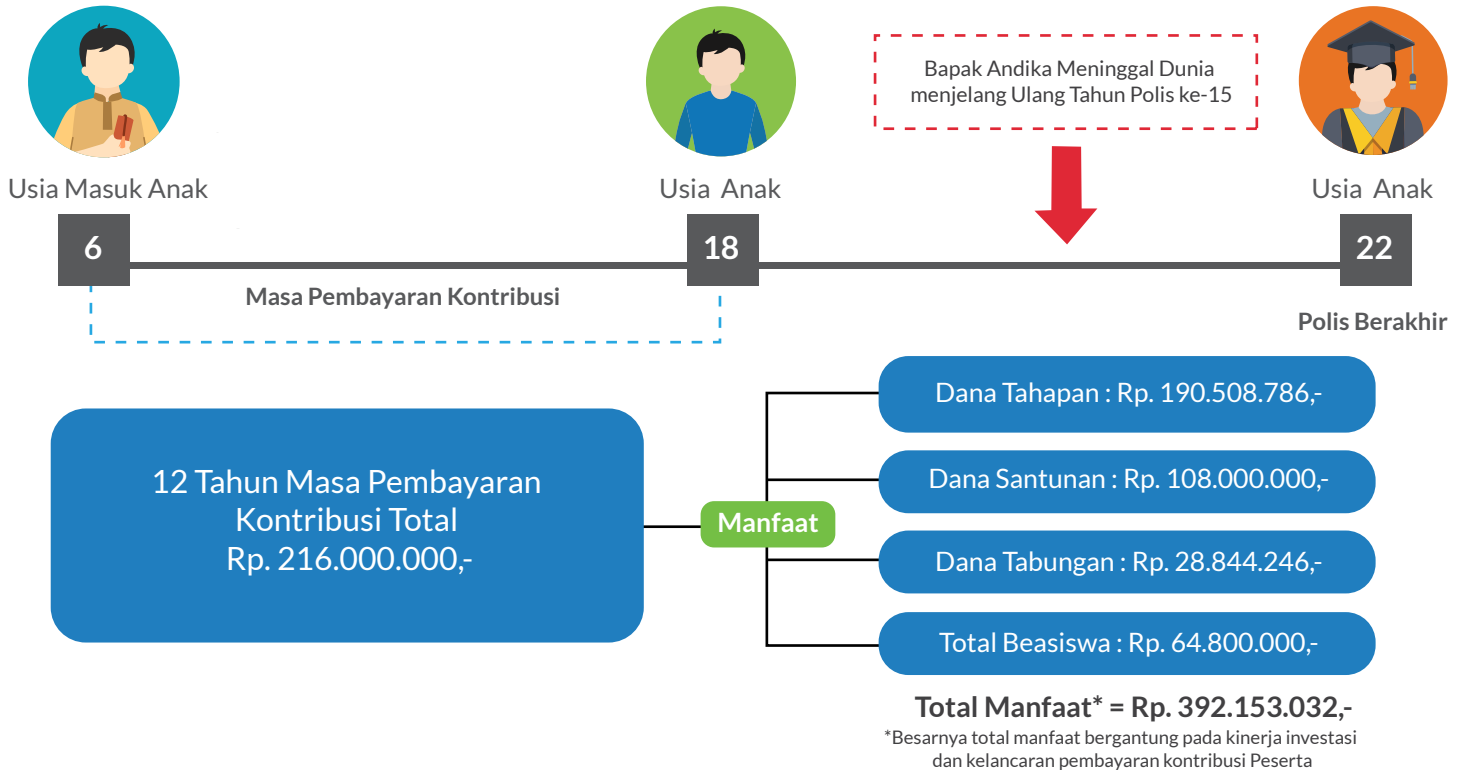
Usia Masuk Anak

Usia Anak

Bapak Andika Meninggal Dunia menjelang Ulang Tahun Polis ke-15

Usia Anak

6

18

22

Masa Pembayaran Kontribusi

Polis Berakhir

12 Tahun Masa Pembayaran Kontribusi Total Rp. 216.000.000,-

Manfaat

Dana Tahapan : Rp. 190.508.786,-

Dana Santunan : Rp. 108.000.000,-

Dana Tabungan : Rp. 28.844.246,-

Total Beasiswa : Rp. 64.800.000,-

Total Manfaat* = Rp. 392.153.032,-

*Besarnya total manfaat bergantung pada kinerja investasi dan kelancaran pembayaran kontribusi Peserta